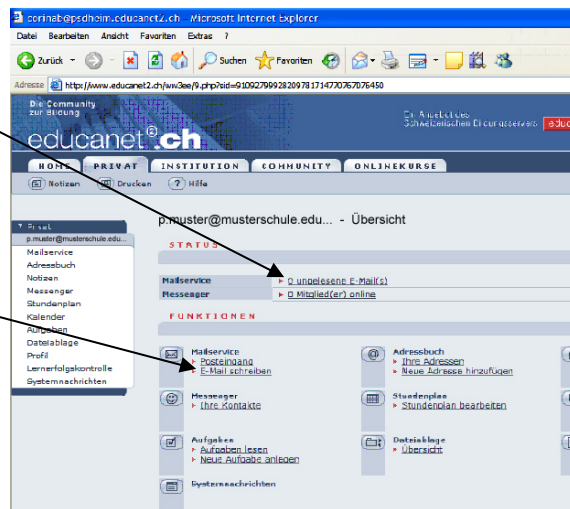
corinab@psdheim.educanet2.ch - Microsoft Internet Explorer

Datei Bearbeiten Ansicht Favoriten Extras ?

Zurück Suchen Favoriten

Adresse http://www.educanet2.ch/wv/3ee/9.php?sid=91092799928209781714770767076450

Die Community zur Bildung

educanet².ch

Ein Angebot des Schweizerischen Bildungsservers educa

HOME PRIVAT INSTITUTION COMMUNITY ONLINEKURSE

Notizen Drucken Hilfe

Privat
p.muster@musterschule.edu...
Mailservice
Adressbuch
Notizen
Messenger
Stundenplan
Kalender
Aufgaben
Dateiablage
Profil
Lernerfolgskontrolle
Systemnachrichten

p.muster@musterschule.edu... - Übersicht

STATUS

| Mailservice | 0 ungelesene E-Mail(s) |
|---|---|
| Messenger | 0 Mitglied(er) online |

FUNKTIONEN

Mailservice
Posteingang
E-Mail schreiben

Adressbuch
Ihre Adressen
Neue Adresse hinzufügen

Messenger
Ihre Kontakte

Stundenplan
Stundenplan bearbeiten

Aufgaben
Aufgaben lesen
Neue Aufgabe anlegen

Dateiablage
Übersicht

Systemnachrichten